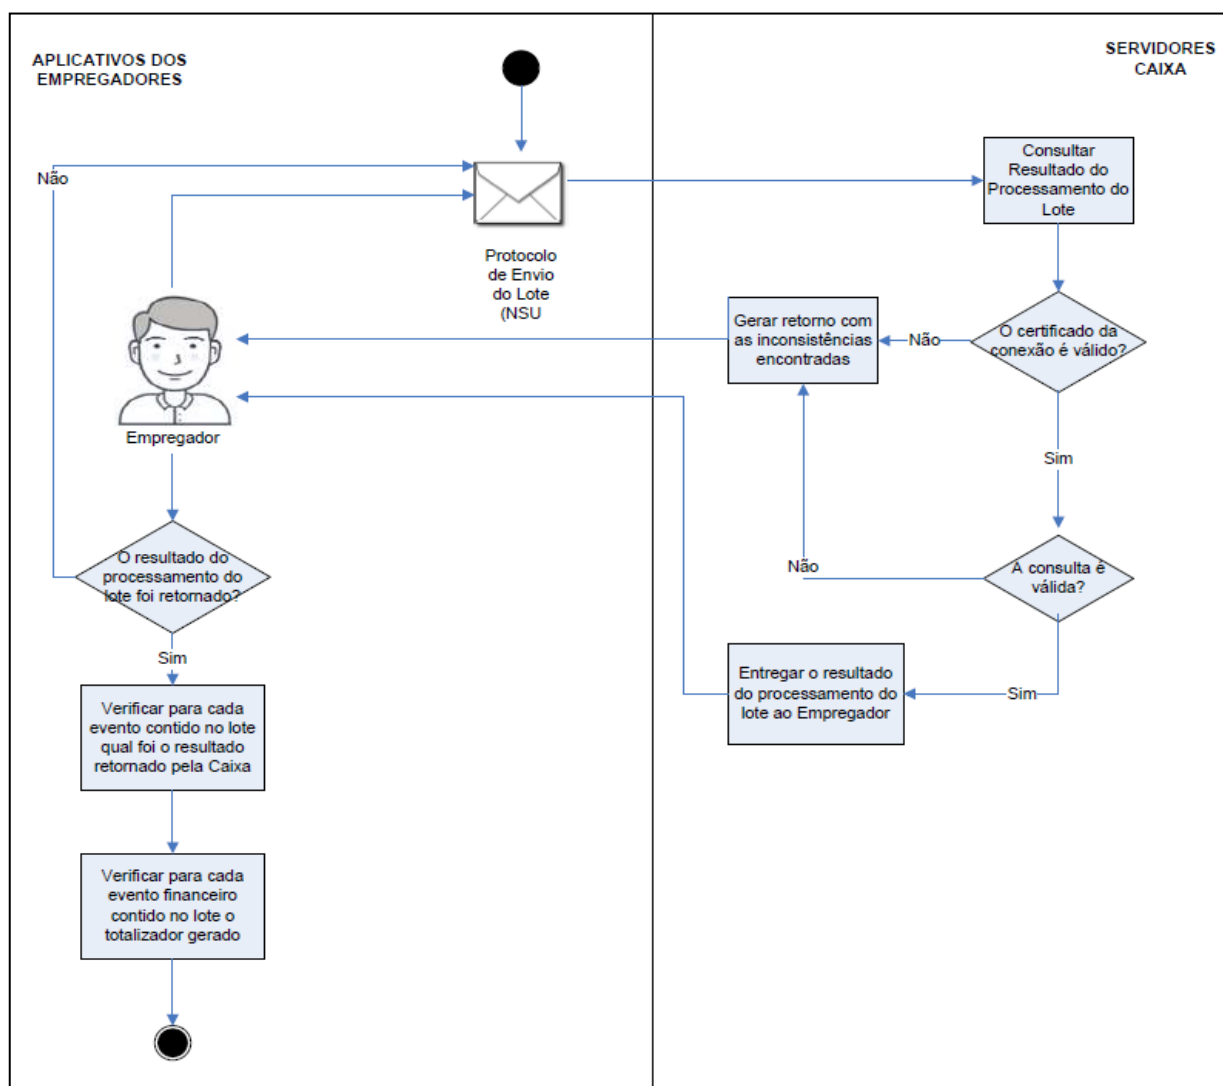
APLICATIVOS DOS EMPREGADORES

SERVIDORES CAIXA

Não

Protocolo de Envio do Lote (NSU

Consultar Resultado do Processamento do Lote

Empregador

Gerar retorno com as inconsistências encontradas

Não

O certificado da conexão é válido?

Sim

Não

A consulta é válida?

O resultado do processamento do lote foi retornado?

Sim

Entregar o resultado do processamento do lote ao Empregador

Sim

Verificar para cada evento contido no lote qual foi o resultado retornado pela Caixa

Verificar para cada evento financeiro contido no lote o totalizador gerado